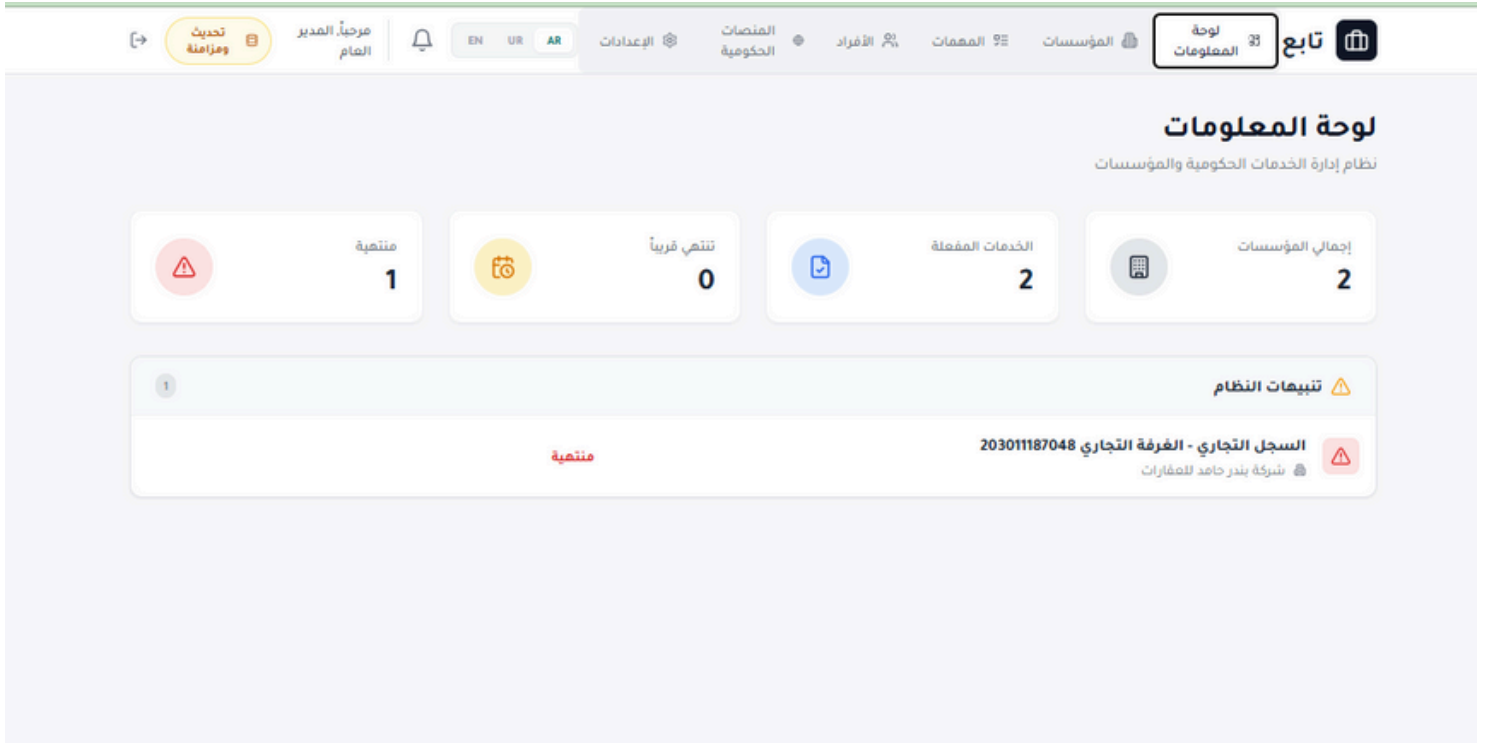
تابع

لوحة المعلومات

المؤسسات

المهمات

الأفراد

المنصات الحكومية

الإعدادات

AR UR EN

مرحباً، المدير العام

تحديث ومزامنة

لوحة المعلومات

نظام إدارة الخدمات الحكومية والمؤسسات

إجمالي المؤسسات
2

الخدمات المفعلة
2

تنتهي قريباً
0

منتهية
1

تنبيهات النظام

1

السجل التجاري - الغرفة التجاري 203011187048
شركة بندر حامد للعقارات

منتهية